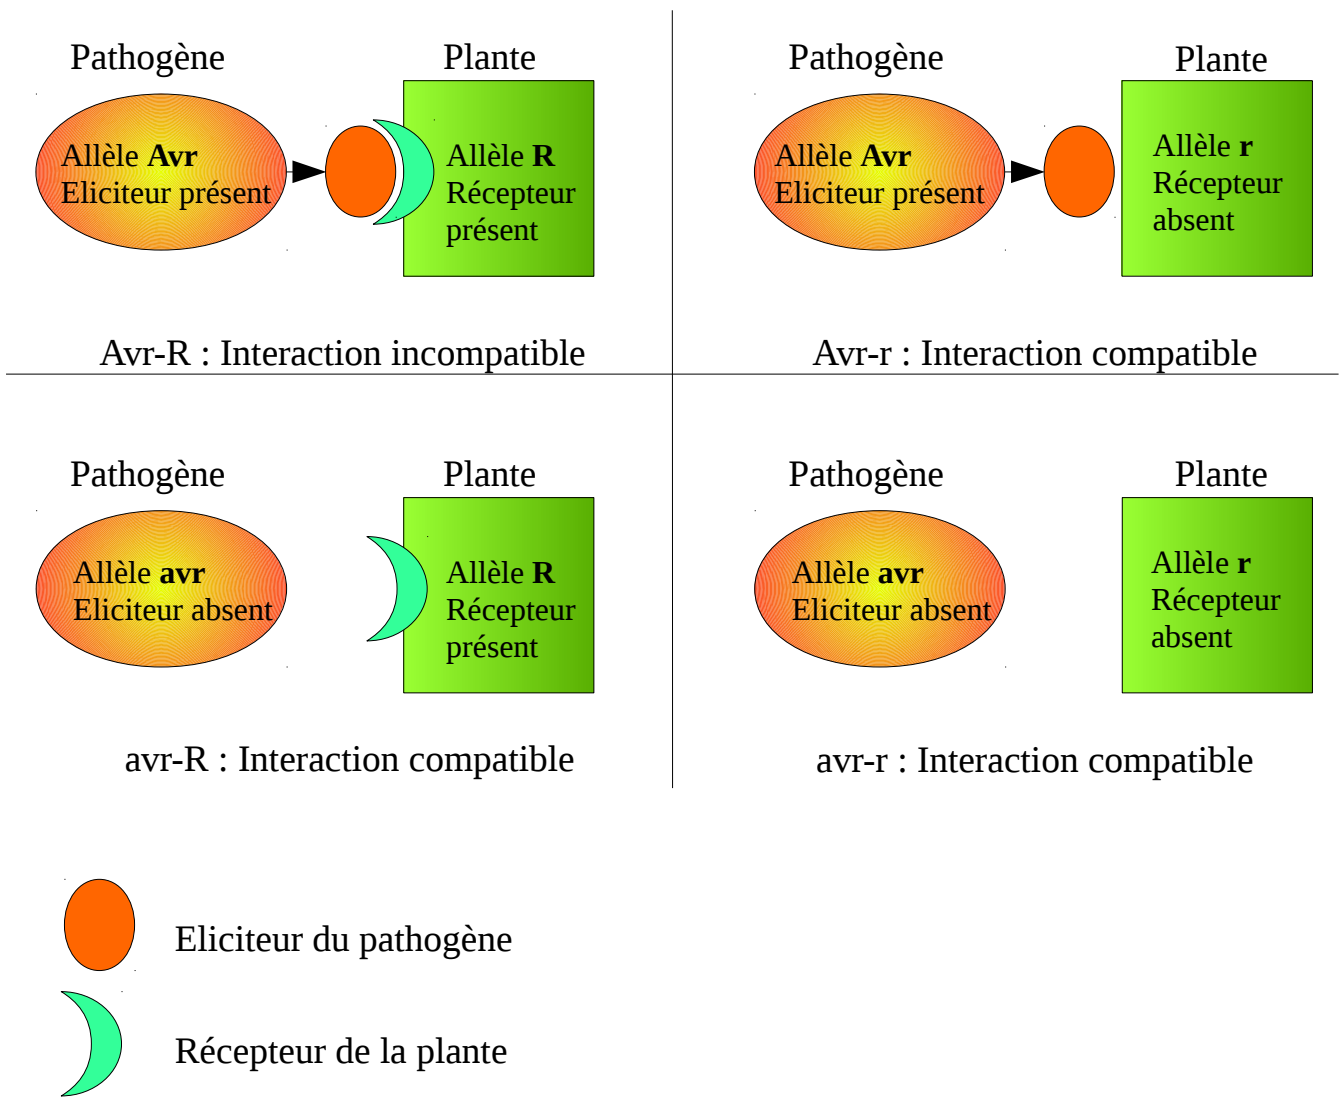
Pathogène

Allèle **Avr**
Eliciteur présent

Plante

Allèle **R**
Récepteur présent

Avr-R : Interaction incompatible

Pathogène

Allèle **Avr**
Eliciteur présent

Plante

Allèle **r**
Récepteur absent

Avr-r : Interaction compatible

Pathogène

Allèle **avr**
Eliciteur absent

Plante

Allèle **R**
Récepteur présent

avr-R : Interaction compatible

Pathogène

Allèle **avr**
Eliciteur absent

Plante

Allèle **r**
Récepteur absent

avr-r : Interaction compatible

Eliciteur du pathogène

Récepteur de la plante